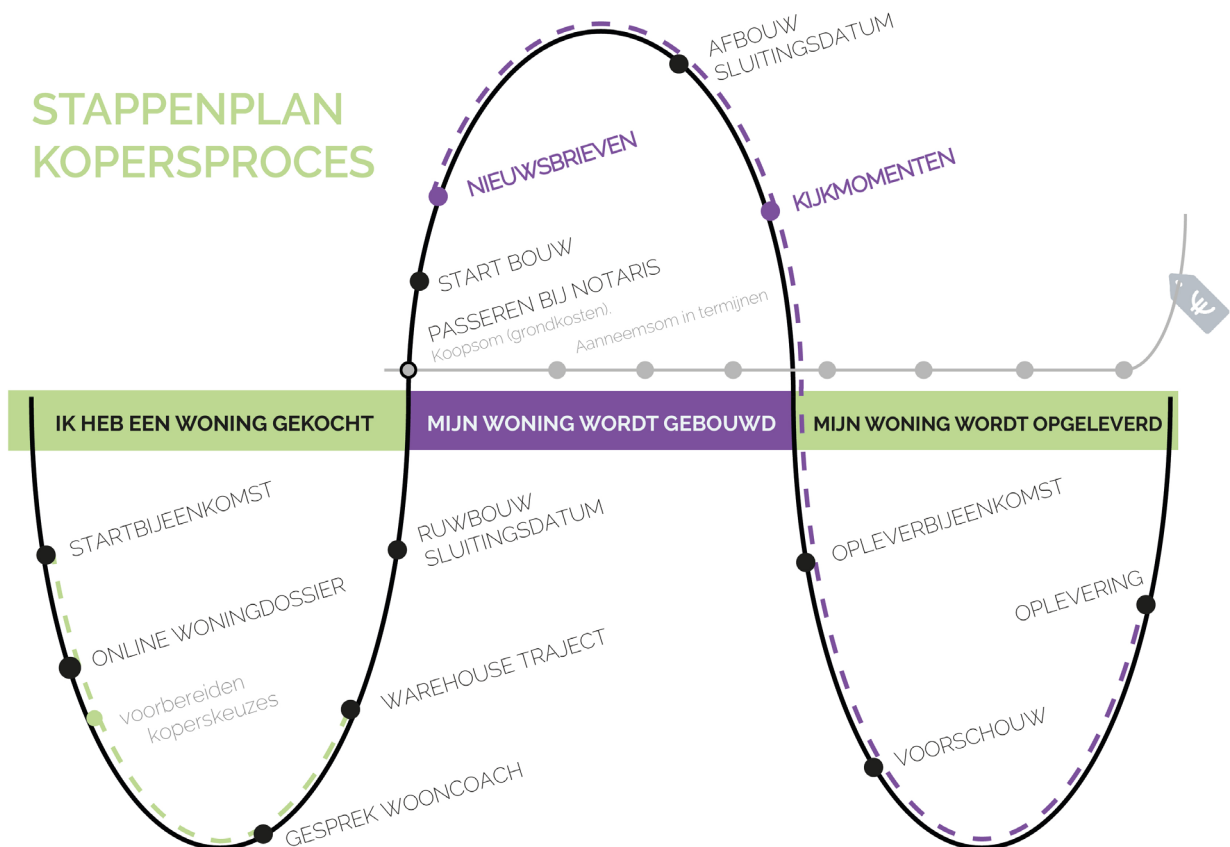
STAPPENPLAN KOPERSPROCES

AFBOUW SLUITINGSDATUM

NIEUWSBRIEVEN

KIJKMOMENTEN

START BOUW

PASSEREN BIJ NOTARIS
Koopsom (grondkosten).
Aanneemsom in termijnen

€

IK HEB EEN WONING GEKOCHT

MIJN WONING WORDT GEBOUWD

MIJN WONING WORDT OPGELEVERD

STARTBIJEENKOMST

ONLINE WONINGDOSSIER

voorbereiden koperskeuzes

RUWBOUW SLUITINGSDATUM

WAREHOUSE TRAJECT

GESPREK WOONCOACH

OPLEVERBIJEENKOMST

OPLEVERING

VOORSCHOUW